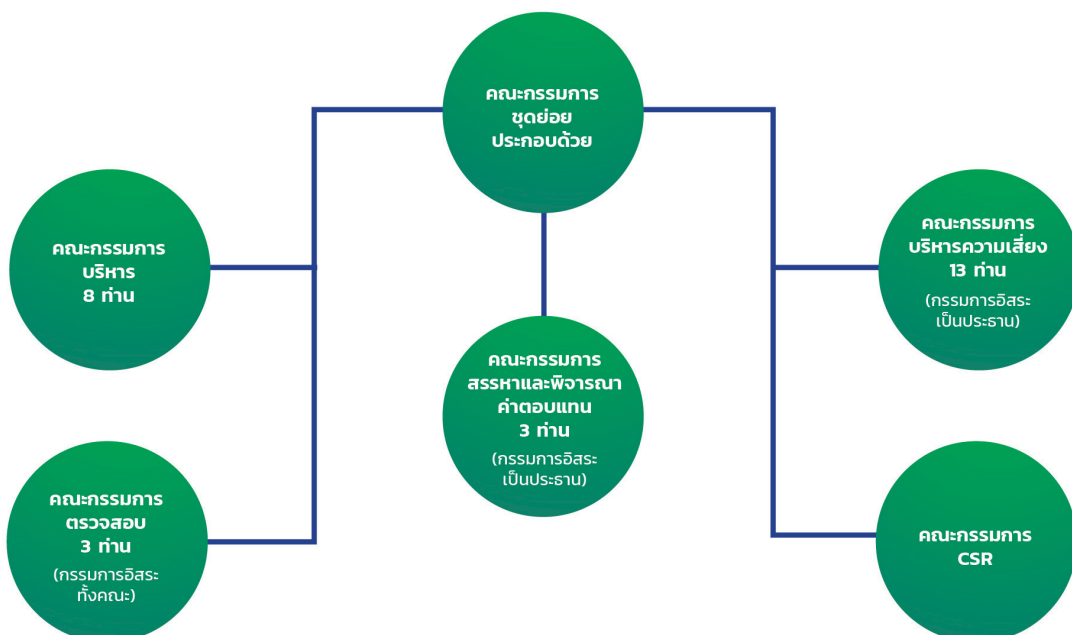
คณะกรรมการ
ชุดย่อย
ประกอบด้วย

คณะกรรมการ
บริหาร
8 ท่าน

คณะกรรมการ
ตรวจสอบ
3 ท่าน
(กรรมการอิสระ
ทั้งคณะ)

คณะกรรมการ
สรรหาและพิจารณา
ค่าตอบแทน
3 ท่าน
(กรรมการอิสระ
เป็นประธาน)

คณะกรรมการ
บริหารความเสี่ยง
13 ท่าน
(กรรมการอิสระ
เป็นประธาน)

คณะกรรมการ
CSR